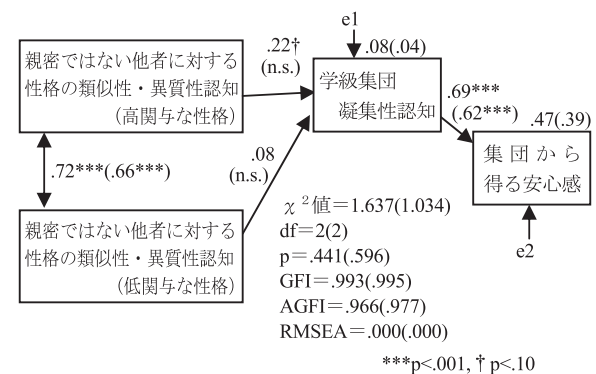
親密ではない他者に対する性格の類似性・異質性認知（高関与な性格）

.22†
(n.s.)

e1

.08(.04)

学級集団凝集性認知

.69***
(.62***)

.47(.39)

集団から得る安心感

e2

.72***(.66***)

.08
(n.s.)

親密ではない他者に対する性格の類似性・異質性認知（低関与な性格）

$\chi^2$値＝1.637(1.034)
df＝2(2)
p＝.441(.596)
GFI＝.993(.995)
AGFI＝.966(.977)
RMSEA＝.000(.000)

***p<.001, † p<.10